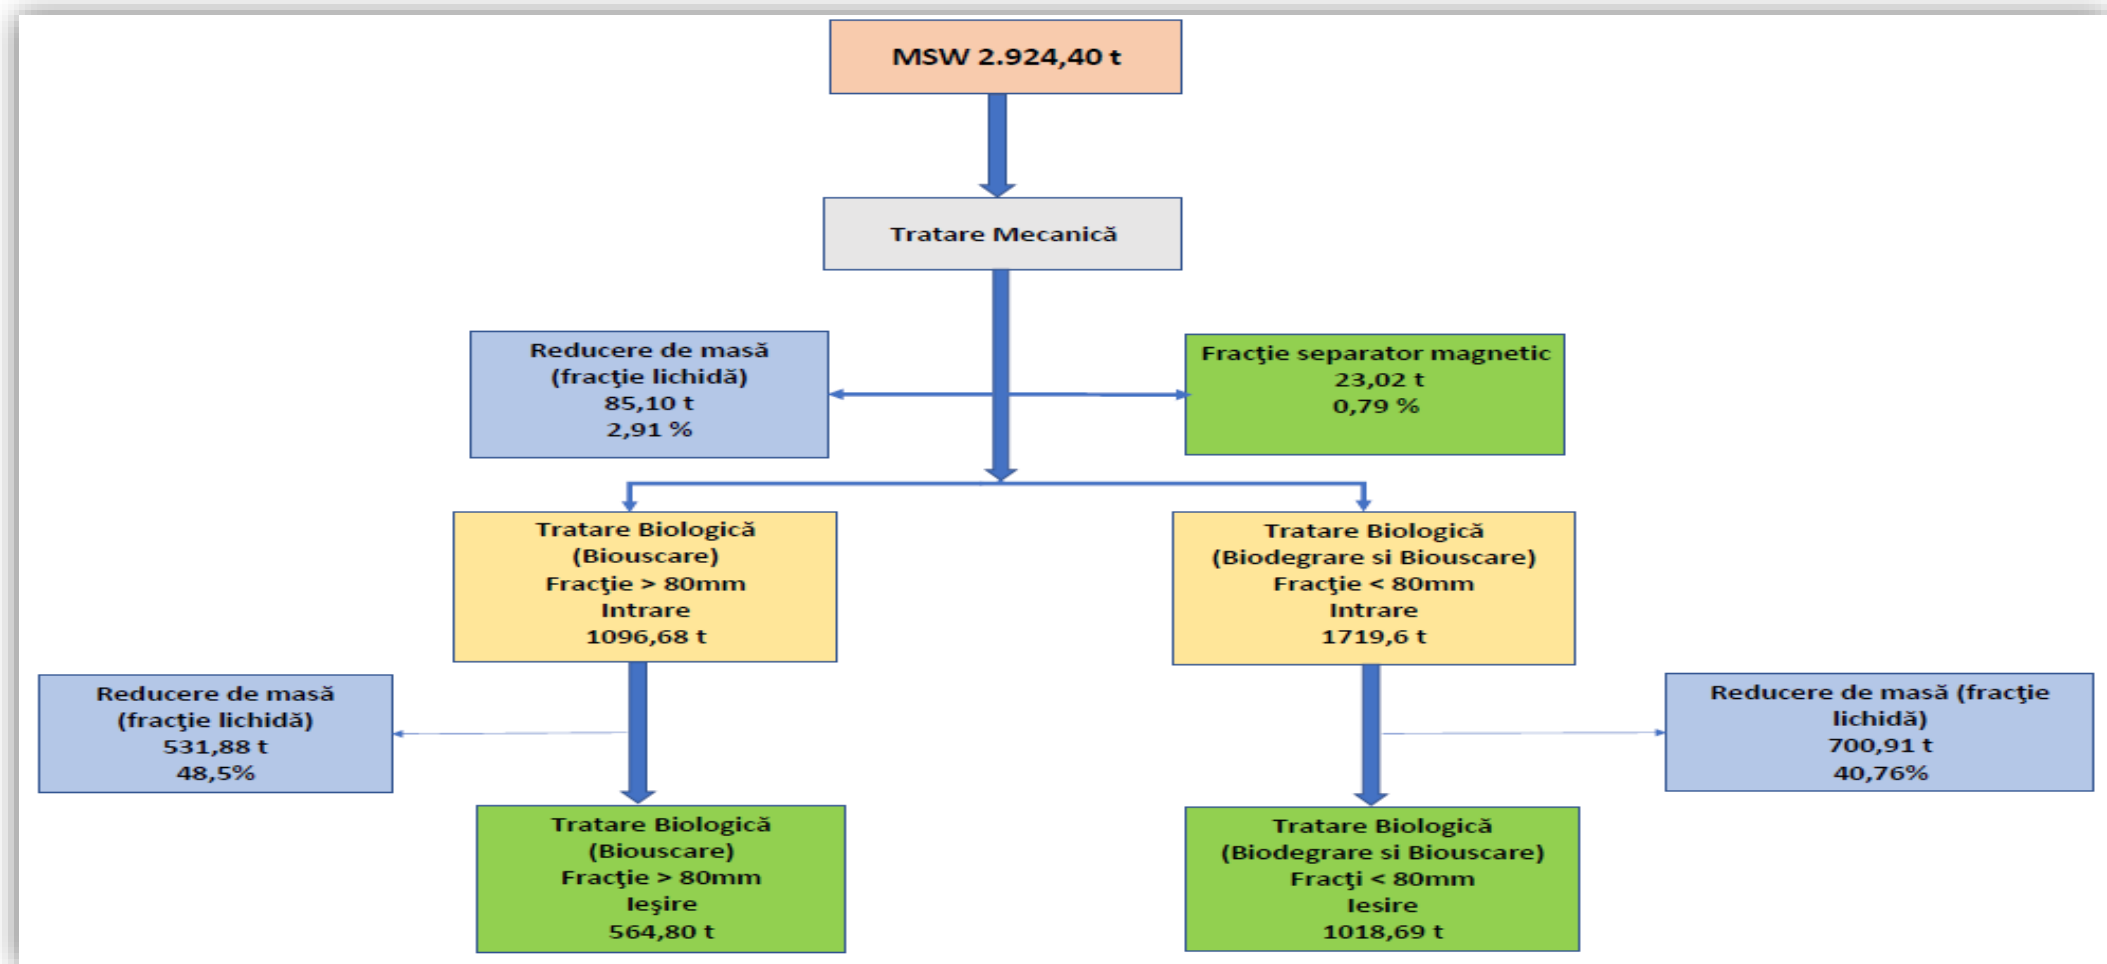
MSW 2.924,40 t

Tratare Mecanică

Reducere de masă (fracţie lichidă) 85,10 t 2,91 %

Fracţie separator magnetic 23,02 t 0,79 %

Tratare Biologică (Biouscare) Fracţie > 80mm Intrare 1096,68 t

Tratare Biologică (Biodegrare si Biouscare) Fracţie < 80mm Intrare 1719,6 t

Reducere de masă (fracţie lichidă) 531,88 t 48,5%

Reducere de masă (fracţie lichidă) 700,91 t 40,76%

Tratare Biologică (Biouscare) Fracţie > 80mm Ieşire 564,80 t

Tratare Biologică (Biodegrare si Biouscare) Fracţi < 80mm Iesire 1018,69 t